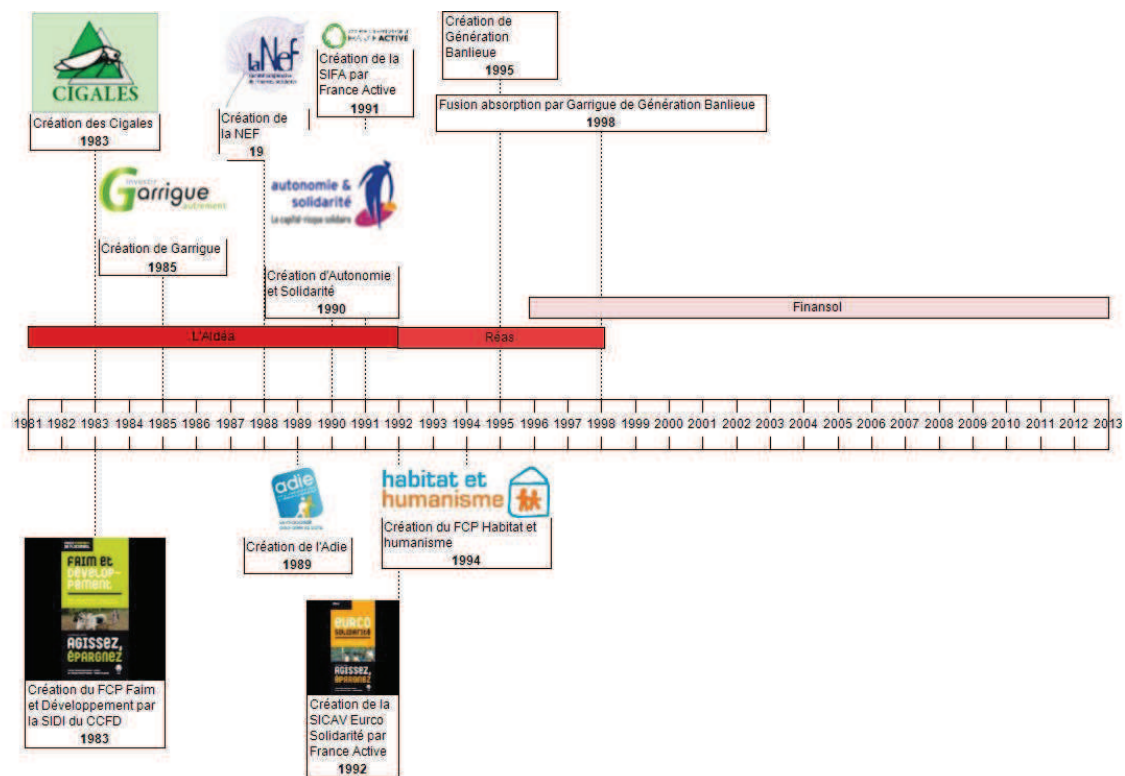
CIGALES

Création des Cigales
1983

laNef

Création de la NEF
19

France ACTIVE

Création de la SIFA par France Active
1991

Création de Génération Banlieue
1995

Fusion absorption par Garrigue de Génération Banlieue
1998

Investir Garrigue autrement

Création de Garrigue
1985

autonomie & solidarité
Le capital-risque solidaire

Création d'Autonomie et Solidarité
1990

Finansol

L'Aldéa

Réas

| 1981 | 1982 | 1983 | 1984 | 1985 | 1986 | 1987 | 1988 | 1989 | 1990 | 1991 | 1992 | 1993 | 1994 | 1995 | 1996 | 1997 | 1998 | 1999 | 2000 | 2001 | 2002 | 2003 | 2004 | 2005 | 2006 | 2007 | 2008 | 2009 | 2010 | 2011 | 2012 | 2013 |
|---|---|---|---|---|---|---|---|---|---|---|---|---|---|---|---|---|---|---|---|---|---|---|---|---|---|---|---|---|---|---|---|---|

adie

Création de l'Adie
1989

habitat et humanisme

Création du FCP Habitat et humanisme
1994

FAIM et DÉVELOPPEMENT
AGISSEZ, ÉPARGNEZ

Création du FCP Faim et Développement par la SIDI du CCFD
1983

EURCO SOLIDARITÉ
AGISSEZ, ÉPARGNEZ

Création de la SICAV Eurco Solidarité par France Active
1992